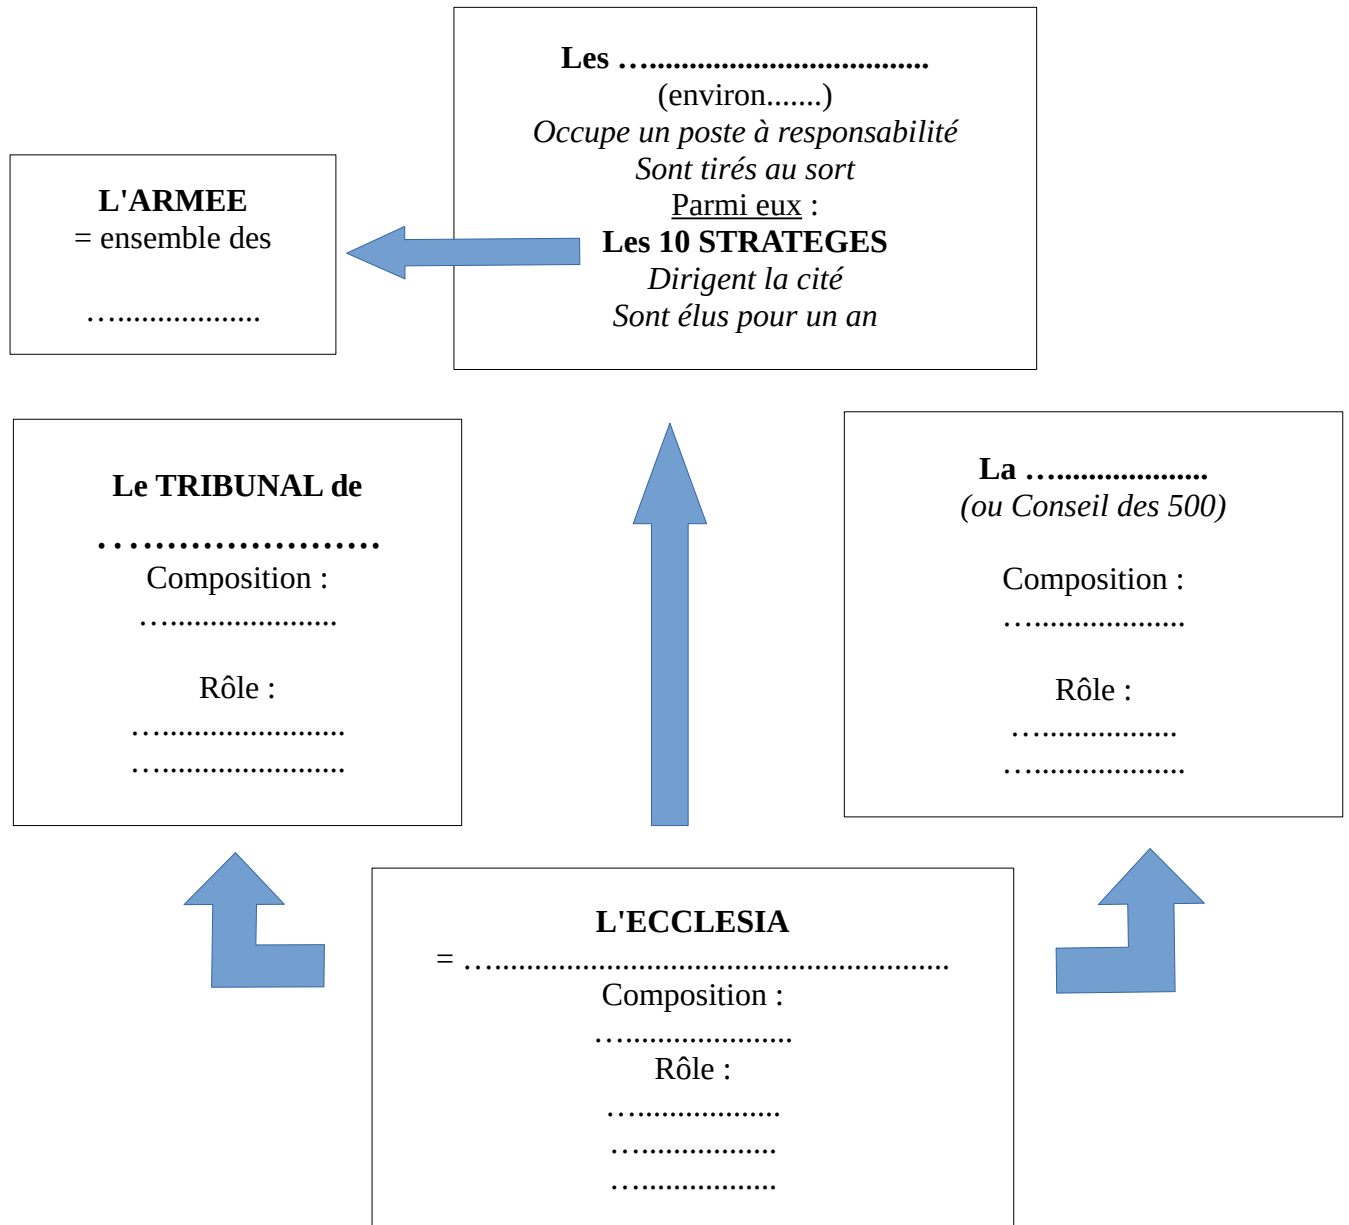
Les ……………………………….
(environ…….)
Occupe un poste à responsabilité
Sont tirés au sort
Parmi eux :
Les 10 STRATEGES
Dirigent la cité
Sont élus pour un an

L'ARMEE
= ensemble des
…………………

Le TRIBUNAL de
……………………
Composition :
……………………
Rôle :
……………………
……………………

La …………………
(ou Conseil des 500)
Composition :
…………………
Rôle :
………………
…………………

L'ECCLESIA
= ……………………………………………………
Composition :
……………………
Rôle :
…………………
………………
………………